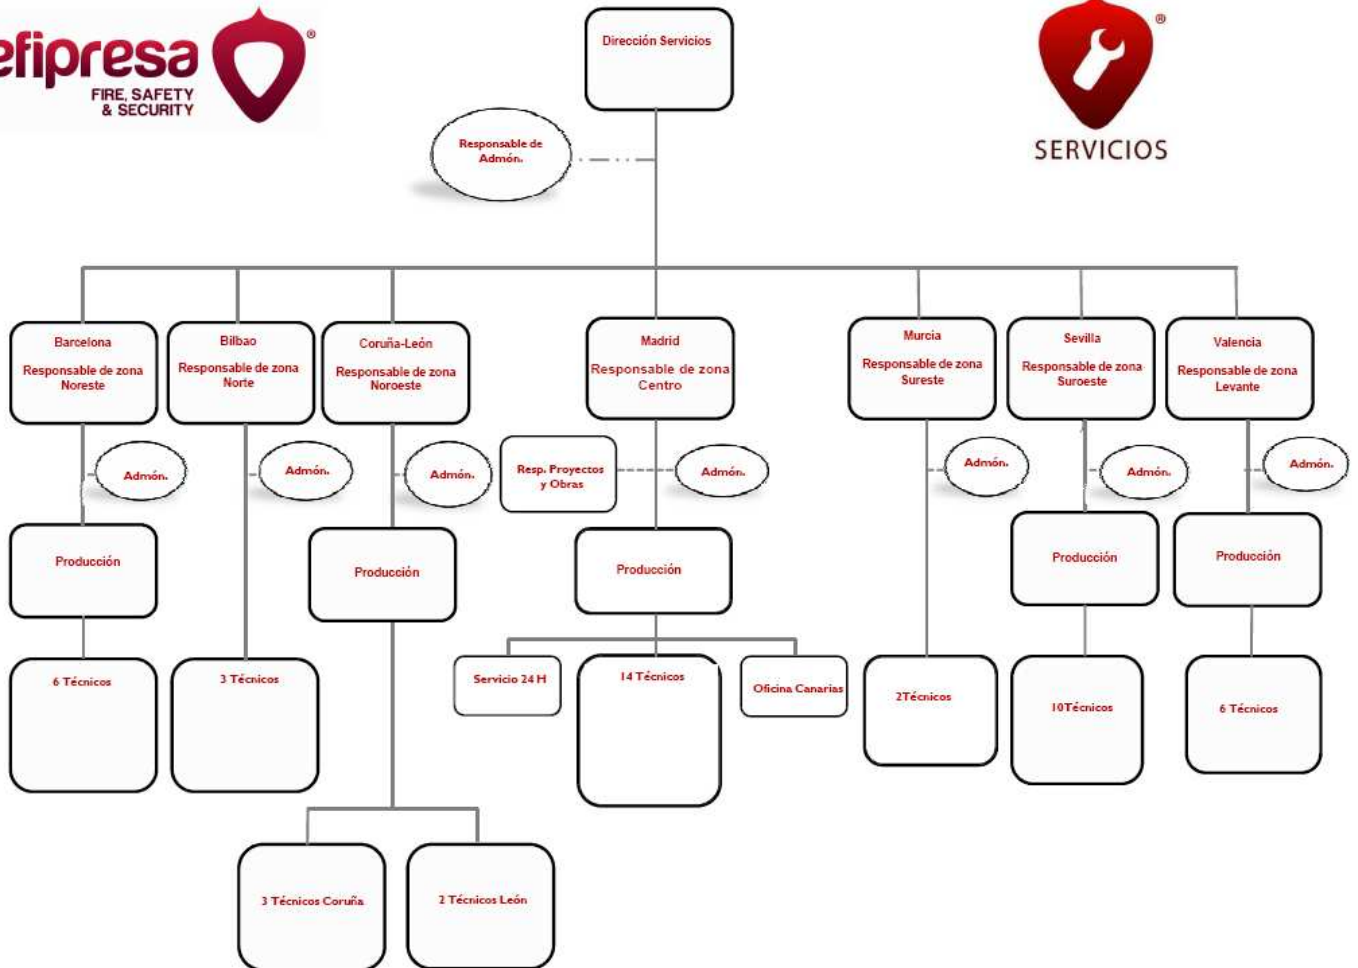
efipresa®
FIRE, SAFETY & SECURITY

SERVICIOS

Dirección Servicios

Responsable de Admón.

Barcelona
Responsable de zona Noreste

Bilbao
Responsable de zona Norte

Coruña-León
Responsable de zona Noroeste

Madrid
Responsable de zona Centro

Murcia
Responsable de zona Sureste

Sevilla
Responsable de zona Suroeste

Valencia
Responsable de zona Levante

Admón.

Admón.

Admón.

Resp. Proyectos y Obras

Admón.

Admón.

Admón.

Admón.

Producción

Producción

Producción

Producción

Producción

6 Técnicos

3 Técnicos

Servicio 24 H

14 Técnicos

Oficina Canarias

2Técnicos

10Técnicos

6 Técnicos

3 Técnicos Coruña

2 Técnicos León